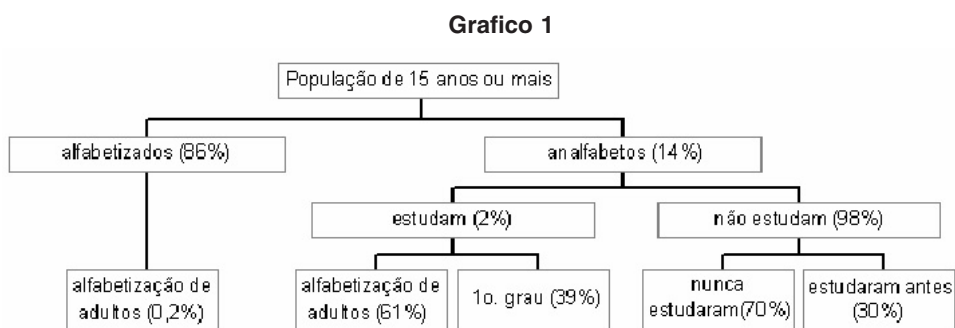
Grafico 1

População de 15 anos ou mais

alfabetizados (86%)

analfabetos (14%)

estudam (2%)

não estudam (98%)

alfabetização de adultos (0,2%)

alfabetização de adultos (61%)

1o. grau (39%)

nunca estudaram(70%)

estudaram antes (30%)